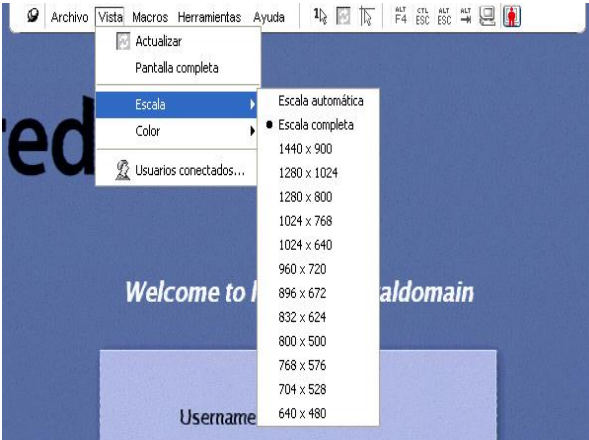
Archivo Vista Macros Herramientas Ayuda

ALT F4 CTL ESC ALT ESC ALT

Actualizar
Pantalla completa
Escala
Color
Usuarios conectados...

Escala automática
• Escala completa
1440 x 900
1280 x 1024
1280 x 800
1024 x 768
1024 x 640
960 x 720
896 x 672
832 x 624
800 x 500
768 x 576
704 x 528
640 x 480

red

Welcome to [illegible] aldomain

Username